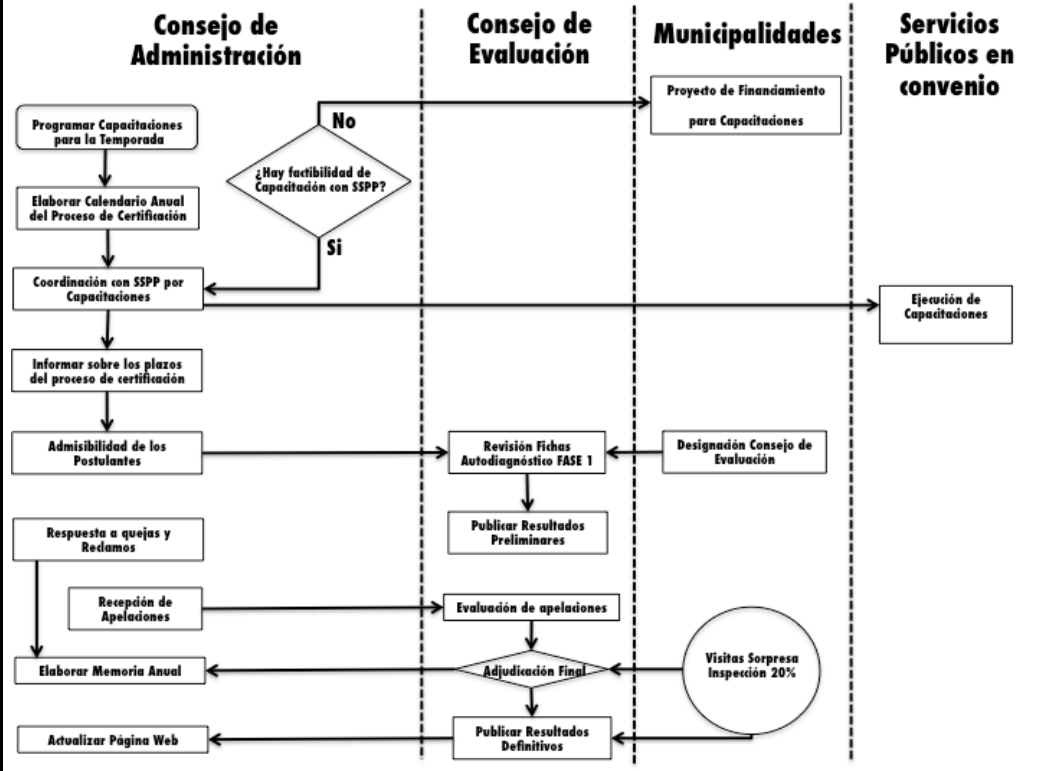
Consejo de Administración

Consejo de Evaluación

Municipalidades

Servicios Públicos en convenio

Proyecto de Financiamiento para Capacitaciones

No

Programar Capacitaciones para la Temporada

¿Hay factibilidad de Capacitación con SSPP?

Elaborar Calendario Anual del Proceso de Certificación

Si

Coordinación con SSPP por Capacitaciones

Ejecución de Capacitaciones

Informar sobre los plazos del proceso de certificación

Admisibilidad de los Postulantes

Revisión Fichas Autodiagnóstico FASE 1

Designación Consejo de Evaluación

Publicar Resultados Preliminares

Respuesta a quejas y Reclamos

Recepción de Apelaciones

Evaluación de apelaciones

Elaborar Memoria Anual

Adjudicación Final

Visitas Sorpresa Inspección 20%

Actualizar Página Web

Publicar Resultados Definitivos